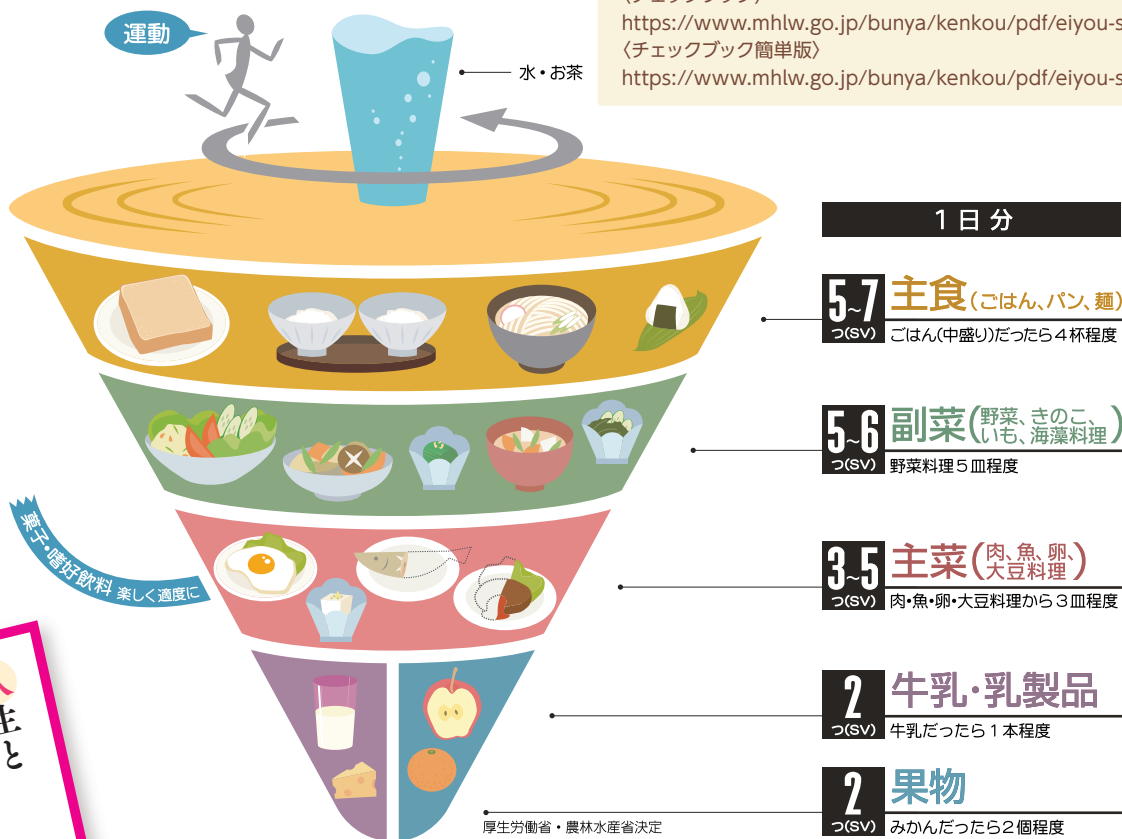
運動

水・お茶

https://www.mhlw.go.jp/bunya/kenkou/pdf/eiyou-s
〈チェックブック簡単版〉
https://www.mhlw.go.jp/bunya/kenkou/pdf/eiyou-s

1日分

5~7 つ(SV) 主食(ごはん、パン、麺)
ごはん(中盛り)だったら4杯程度

5~6 つ(SV) 副菜(野菜、きのこ、いも、海藻料理)
野菜料理5皿程度

3~5 つ(SV) 主菜(肉、魚、卵、大豆料理)
肉・魚・卵・大豆料理から3皿程度

2 つ(SV) 牛乳・乳製品
牛乳だったら1本程度

2 つ(SV) 果物
みかんだったら2個程度

菓子・嗜好飲料 楽しく適度に

厚生労働省・農林水産省決定

生と